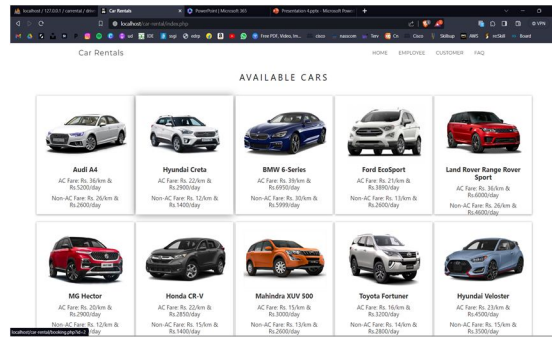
localhost / 127.0.0.1 / carrental / drivi | Car Rentals | PowerPoint | Microsoft 365 | Presentation Apps - Microsoft Powe | +

localhost/car-rental/index.php

Car Rentals

HOME EMPLOYEE CUSTOMER FAQ

AVAILABLE CARS

Audi A4
AC Fare: Rs. 36/km & Rs.5200/day
Non-AC Fare: Rs. 28/km & Rs.2600/day

Hyundai Creta
AC Fare: Rs. 22/km & Rs.2900/day
Non-AC Fare: Rs. 12/km & Rs.1400/day

BMW 6-Series
AC Fare: Rs. 39/km & Rs.6950/day
Non-AC Fare: Rs. 30/km & Rs.5999/day

Ford EcoSport
AC Fare: Rs. 21/km & Rs.3890/day
Non-AC Fare: Rs. 13/km & Rs.2600/day

Land Rover Range Rover Sport
AC Fare: Rs. 36/km & Rs.6000/day
Non-AC Fare: Rs. 26/km & Rs.4600/day

MG Hector
AC Fare: Rs. 20/km & Rs.2900/day
Non-AC Fare: Rs. 12/km & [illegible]day

Honda CR-V
AC Fare: Rs. 25/km & Rs.2850/day
Non-AC Fare: Rs. 15/km & Rs.1400/day

Mahindra XUV 500
AC Fare: Rs. 15/km & Rs.3000/day
Non-AC Fare: Rs. 13/km & Rs.2600/day

Toyota Fortuner
AC Fare: Rs. 16/km & Rs.3200/day
Non-AC Fare: Rs. 14/km & Rs.2800/day

Hyundai Veloster
AC Fare: Rs. 23/km & Rs.4500/day
Non-AC Fare: Rs. 15/km & Rs.3500/day

localhost/car-rental/booking.php?id=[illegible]